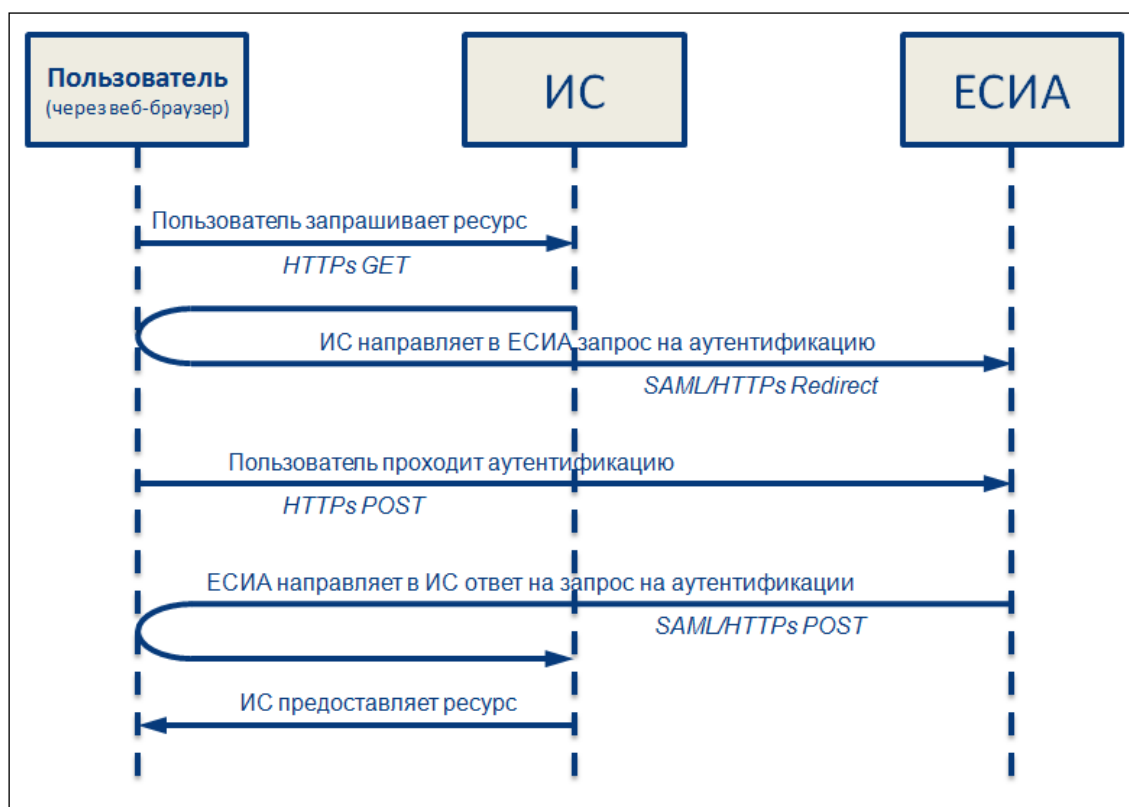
Пользователь
(через веб-браузер)

ИС

ЕСИА

Пользователь запрашивает ресурс

HTTPs GET

ИС направляет в ЕСИА запрос на аутентификацию

SAML/HTTPs Redirect

Пользователь проходит аутентификацию

HTTPs POST

ЕСИА направляет в ИС ответ на запрос на аутентификации

SAML/HTTPs POST

ИС предоставляет ресурс